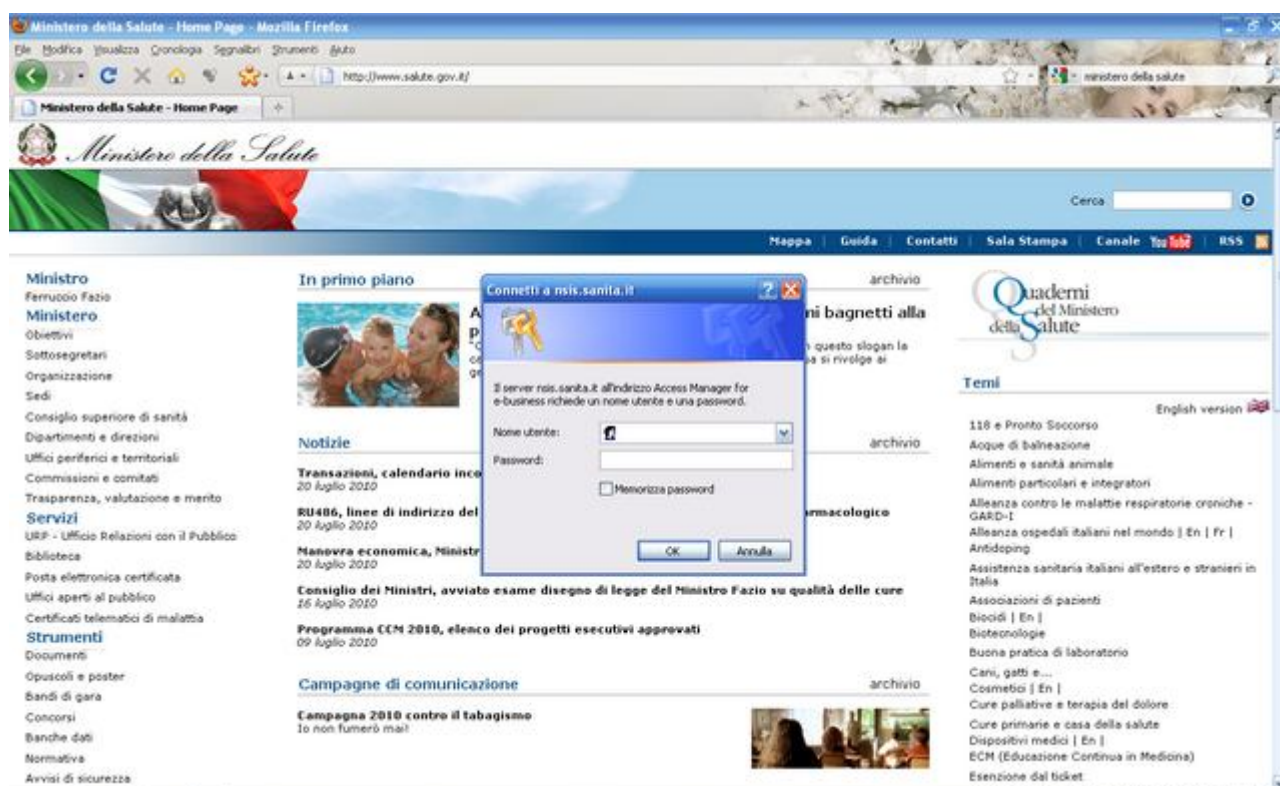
Ministero della Salute - Home Page - Mozilla Firefox

File Modifica Visualizza Cronologia Segnalibri Strumenti Aiuto

http://www.salute.gov.it/

ministero della salute

Ministero della Salute - Home Page

Ministero della Salute

Cerca

Mappa | Guida | Contatti | Sala Stampa | Canale YouTube | RSS

Ministro
Ferruccio Fazio
Ministero
Obiettivi
Sottosegretari
Organizzazione
Sedi
Consiglio superiore di sanità
Dipartimenti e direzioni
Uffici periferici e territoriali
Commissioni e comitati
Trasparenza, valutazione e merito
Servizi
URP - Ufficio Relazioni con il Pubblico
Biblioteca
Posta elettronica certificata
Uffici aperti al pubblico
Certificati telematici di malattia
Strumenti
Documenti
Opuscoli e poster
Bandi di gara
Concorsi
Banche dati
Normativa
Avvisi di sicurezza

In primo piano archivio

A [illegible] ni bagnetti alla p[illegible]

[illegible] questo slogan la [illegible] si rivolge ai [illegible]

Notizie archivio

Transazioni, calendario inco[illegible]
20 luglio 2010

RU486, linee di indirizzo del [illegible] rmacologico
20 luglio 2010

Manovra economica, Ministr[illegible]
20 luglio 2010

Consiglio dei Ministri, avviato esame disegno di legge del Ministro Fazio su qualità delle cure
16 luglio 2010

Programma CCM 2010, elenco dei progetti esecutivi approvati
09 luglio 2010

Campagne di comunicazione archivio

Campagna 2010 contro il tabagismo
Io non fumerò mai!

Connetti a nsis.sanita.it

Il server nsis.sanita.it all'indirizzo Access Manager for e-business richiede un nome utente e una password.

Nome utente:
Password:
Memorizza password
OK Annulla

Quaderni del Ministero della Salute

Temi
English version
118 e Pronto Soccorso
Acque di balneazione
Alimenti e sanità animale
Alimenti particolari e integratori
Alleanza contro le malattie respiratorie croniche - GARD-I
Alleanza ospedali italiani nel mondo | En | Fr |
Antidoping
Assistenza sanitaria italiani all'estero e stranieri in Italia
Associazioni di pazienti
Biocidi | En |
Biotecnologie
Buona pratica di laboratorio
Cani, gatti e...
Cosmetici | En |
Cure palliative e terapia del dolore
Cure primarie e casa della salute
Dispositivi medici | En |
ECM (Educazione Continua in Medicina)
Esenzione dal ticket